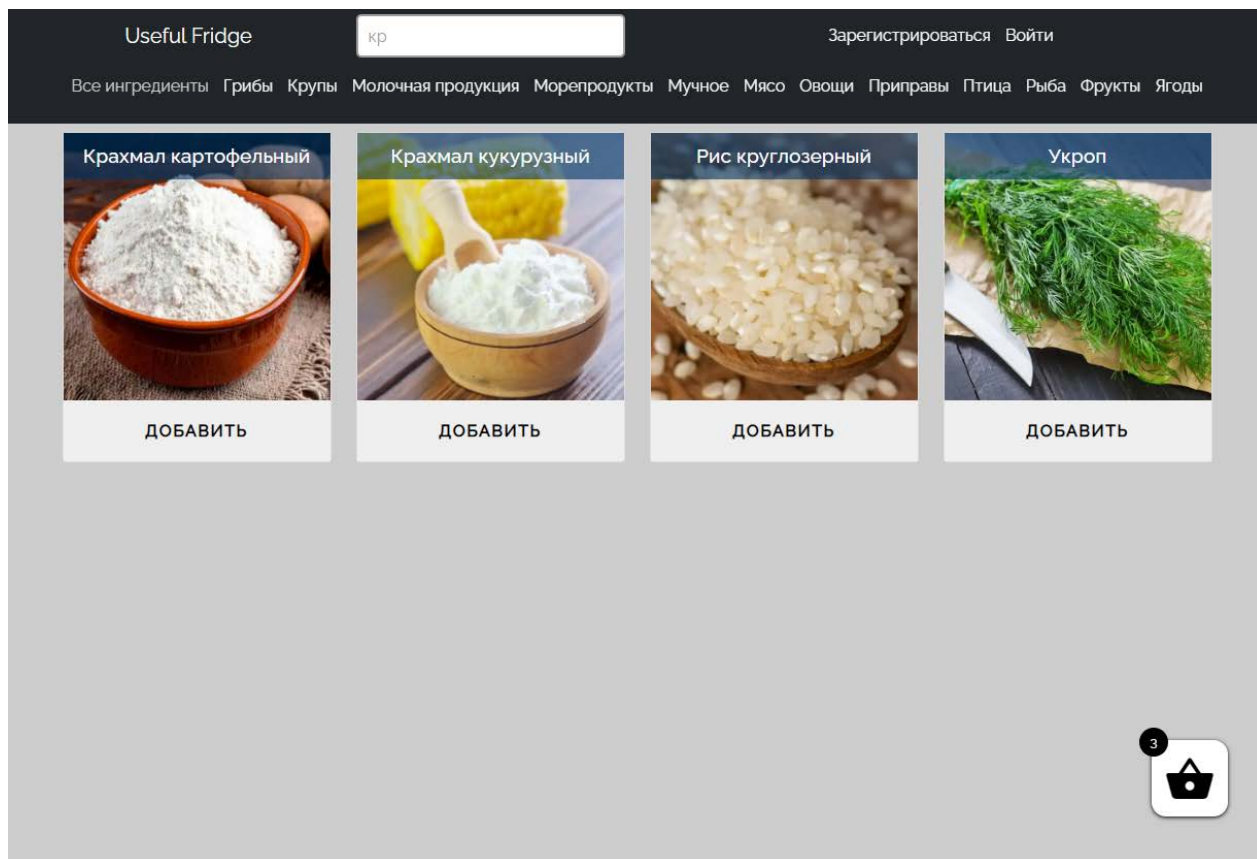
Useful Fridge

кр

Зарегистрироваться Войти

Все ингредиенты Грибы Крупы Молочная продукция Морепродукты Мучное Мясо Овощи Приправы Птица Рыба Фрукты Ягоды

Крахмал картофельный

ДОБАВИТЬ

Крахмал кукурузный

ДОБАВИТЬ

Рис круглозерный

ДОБАВИТЬ

Укроп

ДОБАВИТЬ

3